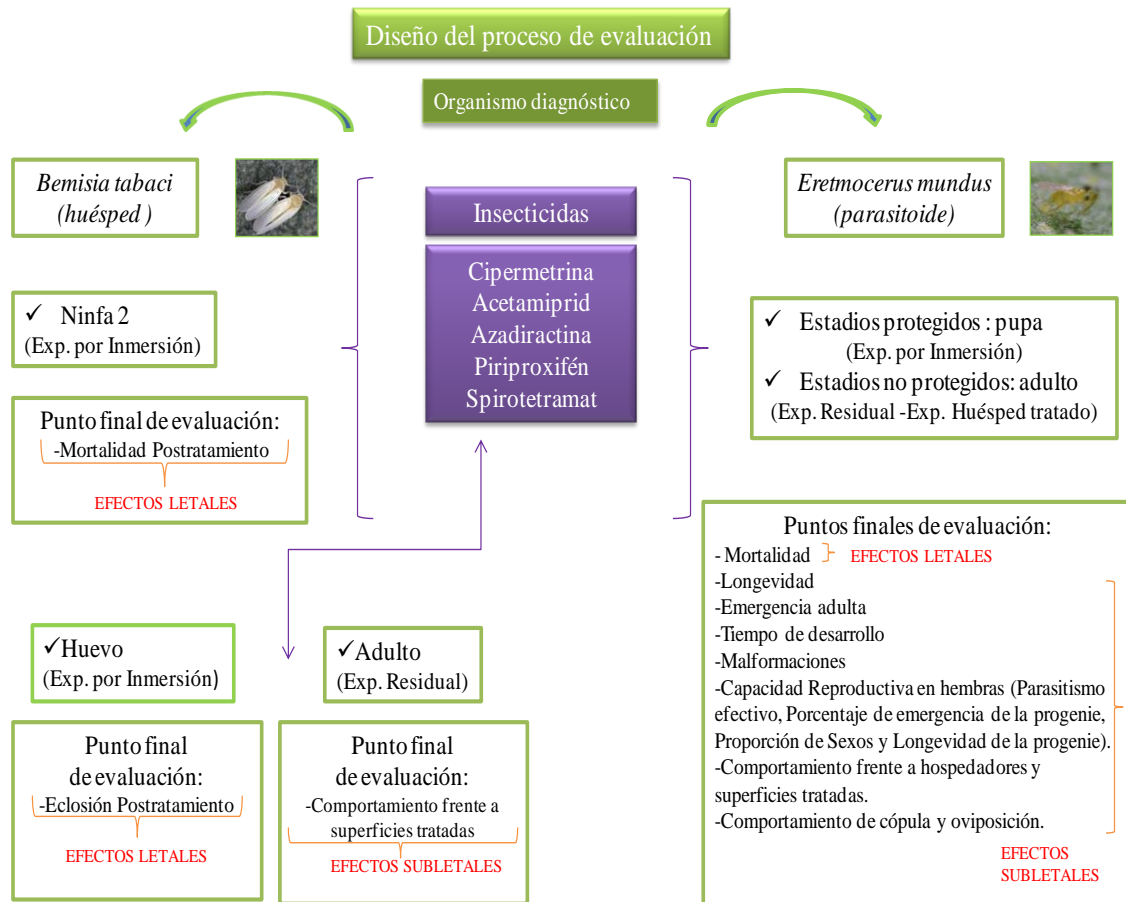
Diseño del proceso de evaluación

Organismo diagnóstico

Bemisia tabaci (huésped )

Insecticidas

Cipermetrina
Acetamiprid
Azadiractina
Piriproxifén
Spirotetramat

Eretmocerus mundus (parasitoide)

✓ Ninfa 2
(Exp. por Inmersión)

Punto final de evaluación:
-Mortalidad Postratamiento
EFECTOS LETALES

✓ Estadios protegidos : pupa
(Exp. por Inmersión)
✓ Estadios no protegidos: adulto
(Exp. Residual -Exp. Huésped tratado)

Puntos finales de evaluación:
- Mortalidad EFECTOS LETALES
-Longevidad
-Emergencia adulta
-Tiempo de desarrollo
-Malformaciones
-Capacidad Reproductiva en hembras (Parasitismo efectivo, Porcentaje de emergencia de la progenie, Proporción de Sexos y Longevidad de la progenie).
-Comportamiento frente a hospedadores y superficies tratadas.
-Comportamiento de cópula y oviposición.
EFECTOS SUBLETALES

✓Huevo
(Exp. por Inmersión)

✓Adulto
(Exp. Residual)

Punto final de evaluación:
-Eclosión Postratamiento
EFECTOS LETALES

Punto final de evaluación:
-Comportamiento frente a superficies tratadas
EFECTOS SUBLETALES